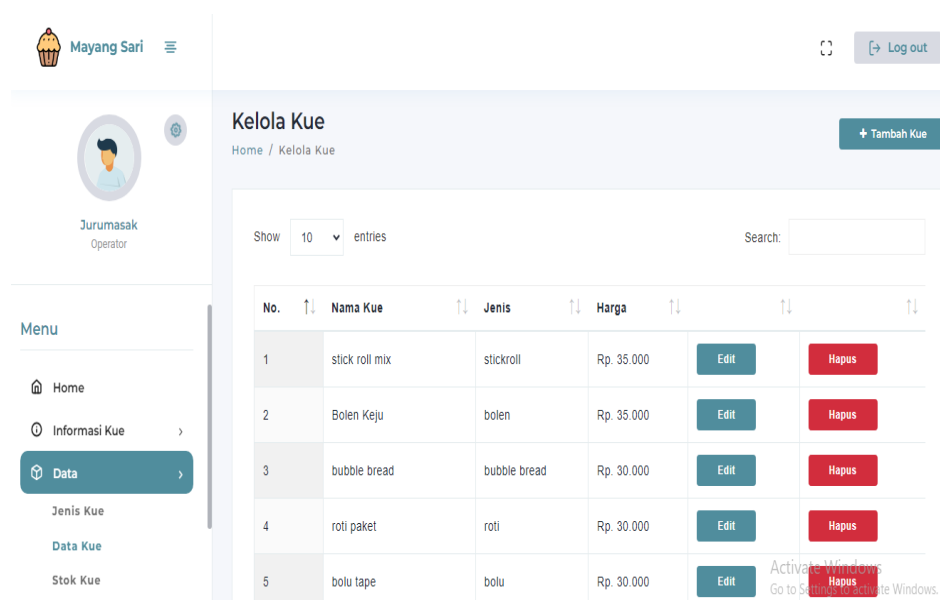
Mayang Sari

Log out

Jurumasak
Operator

Menu

Home

Informasi Kue

Data

Jenis Kue

Data Kue

Stok Kue

Kelola Kue
Home / Kelola Kue

+ Tambah Kue

Show 10 entries

Search:

| No. | Nama Kue | Jenis | Harga | | |
|---|---|---|---|---|---|
| 1 | stick roll mix | stickroll | Rp. 35.000 | Edit | Hapus |
| 2 | Bolen Keju | bolen | Rp. 35.000 | Edit | Hapus |
| 3 | bubble bread | bubble bread | Rp. 30.000 | Edit | Hapus |
| 4 | roti paket | roti | Rp. 30.000 | Edit | Hapus |
| 5 | bolu tape | bolu | Rp. 30.000 | Edit | Hapus |

Activate Windows
Go to Settings to activate Windows.